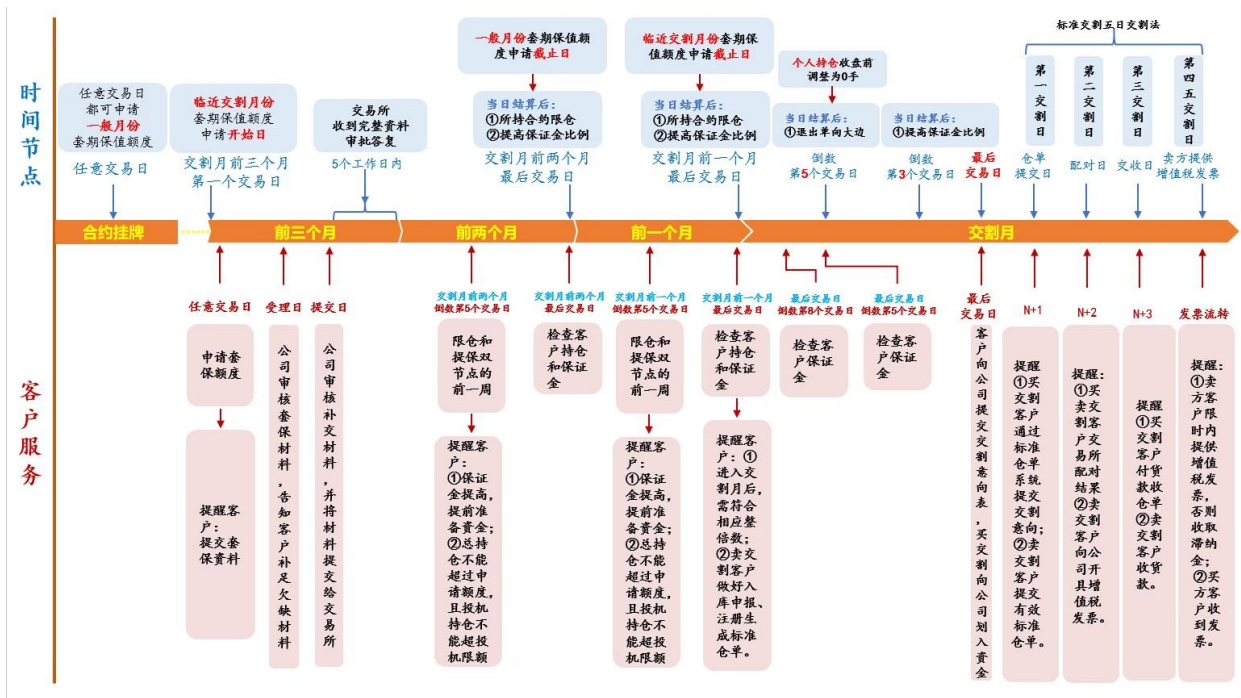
时间节点

任意交易日都可申请一般月份套期保值额度

任意交易日

临近交割月份套期保值额度申请开始日

交割月前三个月第一个交易日

交易所收到完整资料审批答复

5个工作日内

一般月份套期保值额度申请截止日

当日结算后:
①所持合约限仓
②提高保证金比例

交割月前两个月最后交易日

临近交割月份套期保值额度申请截止日

当日结算后:
①所持合约限仓
②提高保证金比例

交割月前一个月最后交易日

个人持仓收盘前调整为0手

当日结算后:
①退出单向大边

倒数第5个交易日

当日结算后:
①提高保证金比例

倒数第3个交易日

最后交易日

标准交割五日交割法

第一交割日

仓单提交日

第二交割日

配对日

第三交割日

交收日

第四五交割日

卖方提供增值税发票

合约挂牌 前三个月 前两个月 前一个月 交割月

客户服务

任意交易日

申请套保额度

提醒客户:提交套保资料

受理日

公司审核套保材料,告知客户补足欠缺材料

提交日

公司审核补交材料,并将材料提交给交易所

交割月前两个月倒数第5个交易日

限仓和提保双节点的前一周

提醒客户:①保证金提高,提前准备资金;②总持仓不能超过申请额度,且投机持仓不能超投机限额

交割月前两个月最后交易日

检查客户持仓和保证金

交割月前一个月倒数第5个交易日

限仓和提保双节点的前一周

提醒客户:①保证金提高,提前准备资金;②总持仓不能超过申请额度,且投机持仓不能超投机限额

交割月前一个月最后交易日

检查客户持仓和保证金

提醒客户:①进入交割月后,需符合相应整倍数;②卖交割客户做好入库申报、注册生成标准仓单。

最后交易日倒数第8个交易日

检查客户保证金

最后交易日倒数第5个交易日

检查客户保证金

最后交易日

客户向公司提交交割意向表,买交割向公司划入资金

N+1

提醒①买交割客户通过标准仓单系统提交交割意向;②卖交割客户提交有效标准仓单。

N+2

提醒:①买卖交割客户交易所配对结果②卖交割客户向公司开具增值税发票。

N+3

提醒①买交割客户付货款仓单②卖交割客户收货款。

发票流转

提醒:①卖方客户限时内提供增值税发票,否则收取滞纳金;②买方客户收到发票。